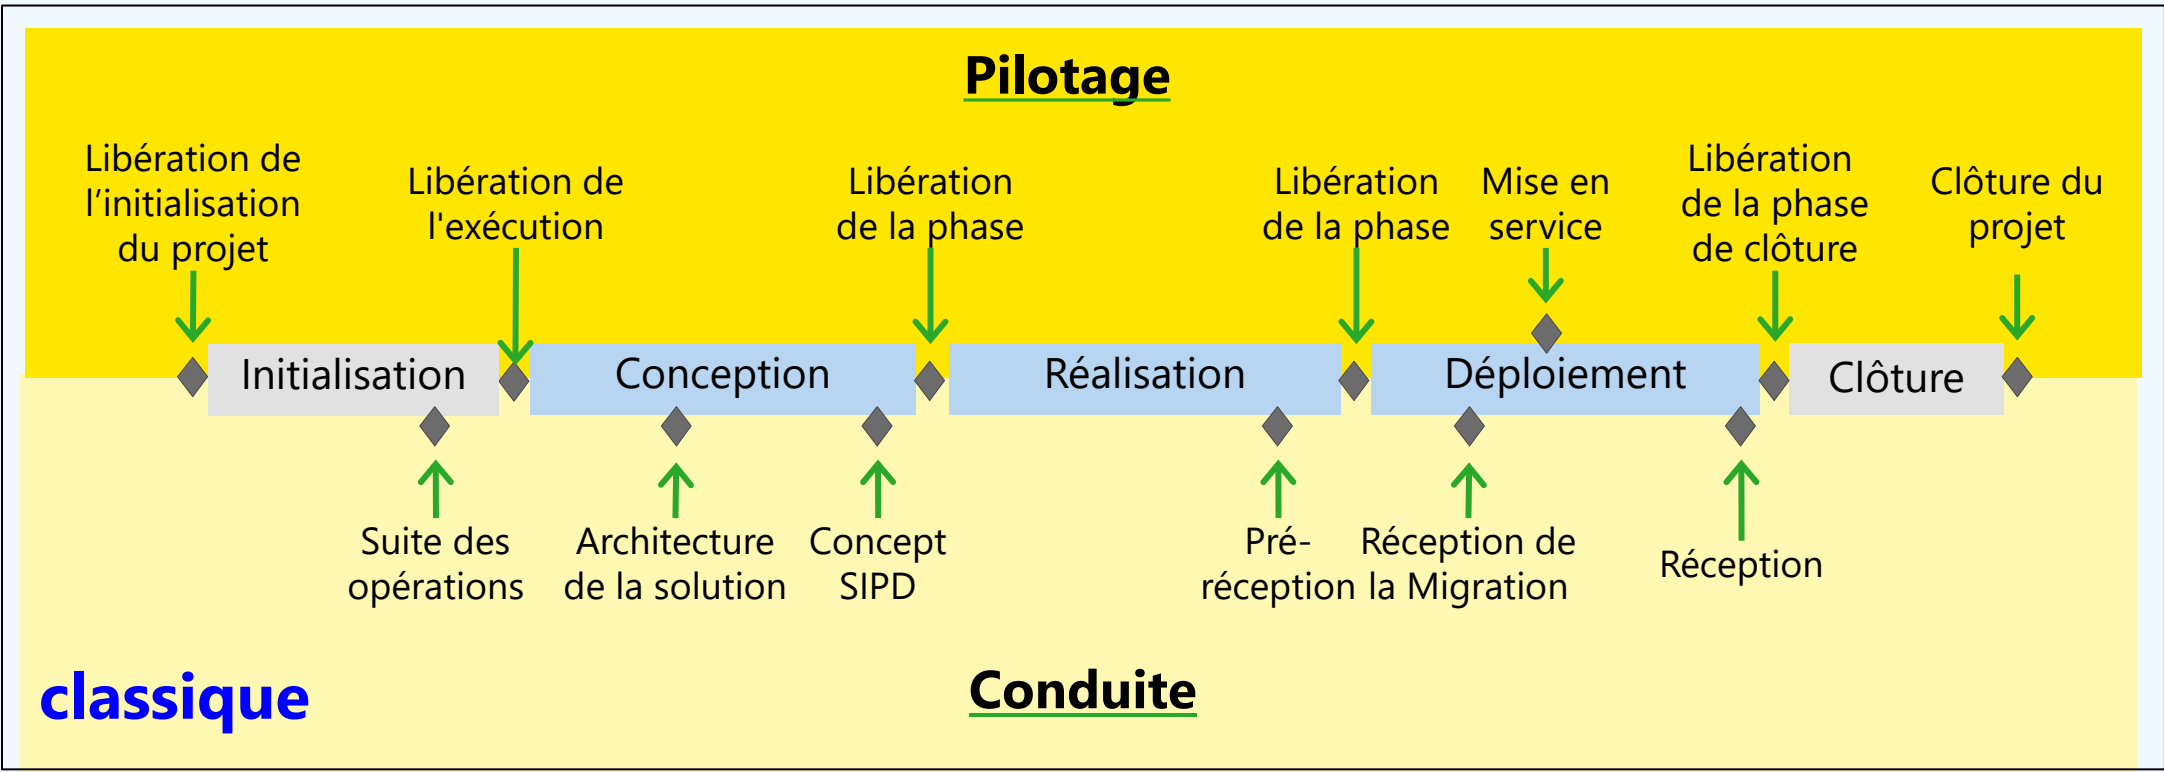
Pilotage

Libération de l’initialisation du projet

Libération de l'exécution

Libération de la phase

Libération de la phase

Mise en service

Libération de la phase de clôture

Clôture du projet

Initialisation

Conception

Réalisation

Déploiement

Clôture

Suite des opérations

Architecture de la solution

Concept SIPD

Pré-réception

Réception de la Migration

Réception

classique

Conduite